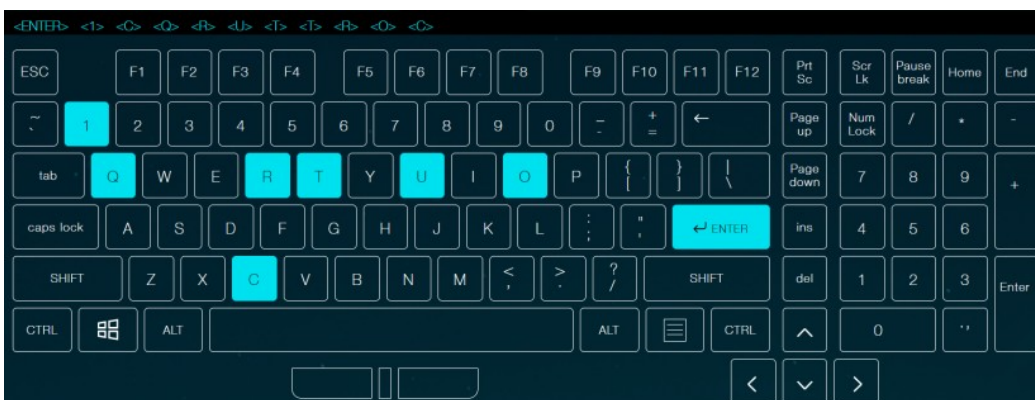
<ENTER> <1> <C> <Q> <R> <U> <T> <T> <R> <O> <C>

ESC F1 F2 F3 F4 F5 F6 F7 F8 F9 F10 F11 F12 Prt Sc Scr Lk Pause break Home End

~ ` 1 2 3 4 5 6 7 8 9 0 _ - + = ← Page up Num Lock / * -

tab Q W E R T Y U I O P { [ } ] | \ Page down 7 8 9 +

caps lock A S D F G H J K L : ; " ' ↵ ENTER ins 4 5 6

SHIFT Z X C V B N M < , > . ? / SHIFT del 1 2 3 Enter

CTRL ALT ALT CTRL 0 .